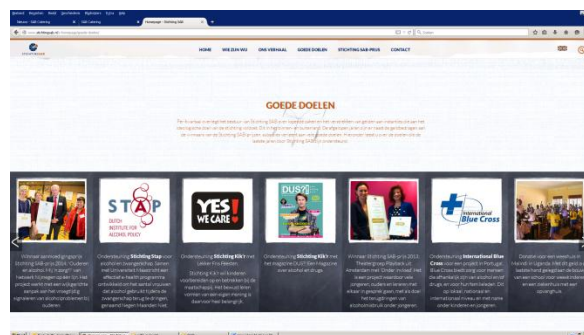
Bestand Bewerken Beeld Geschiedenis Bladwijzers Extra Help

Nekson - SAB Catering | SAB Catering | Homepage - Stichting SAB

www.stichtingsab.nl/homepage/goede-doelen/

HOME WIE ZIJN WIJ ONS VERHAAL GOEDE DOELEN STICHTING SAB-PRIJS CONTACT

GOEDE DOELEN

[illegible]

YES! WE CARE

DUS?

STAP DUTCH INSTITUTE FOR ALCOHOL POLICY

International Blue Cross

Winnaar aanmoedigingsprijs Stichting SAB-prijs 2014: 'Ouderen en alcohol: Hij 't zorg?' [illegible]

Ondersteuning Stichting Stap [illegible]

Ondersteuning Stichting Kikt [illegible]

Ondersteuning Stichting Kikt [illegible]

Winnaar Stichting SAB-prijs 2013: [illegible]

Ondersteuning International Blue Cross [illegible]

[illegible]